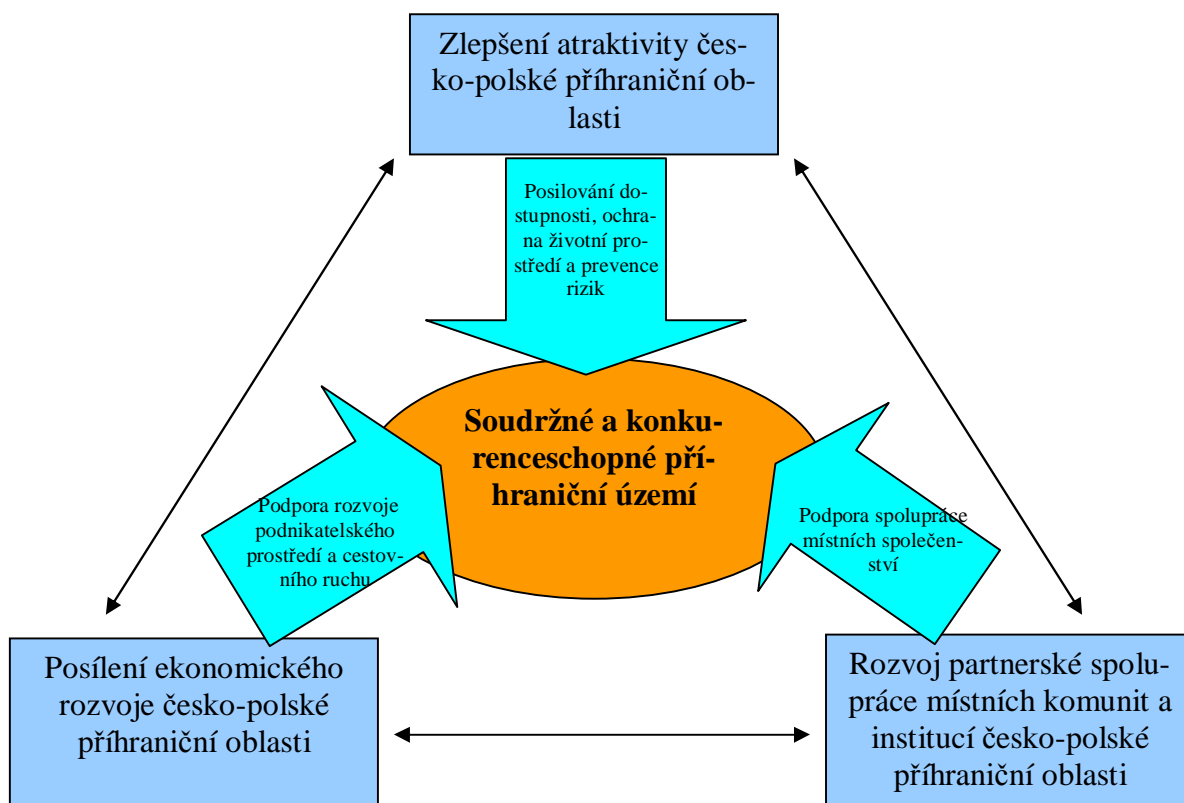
Zlepšení atraktivity česko-polské příhraniční oblasti

Posilování dostupnosti, ochrana životní prostředí a prevence rizik

Soudržné a konkurenceschopné příhraniční území

Podpora rozvoje podnikatelského prostředí a cestovního ruchu

Podpora spolupráce místních společenství

Posílení ekonomického rozvoje česko-polské příhraniční oblasti

Rozvoj partnerské spolupráce místních komunit a institucí česko-polské příhraniční oblasti